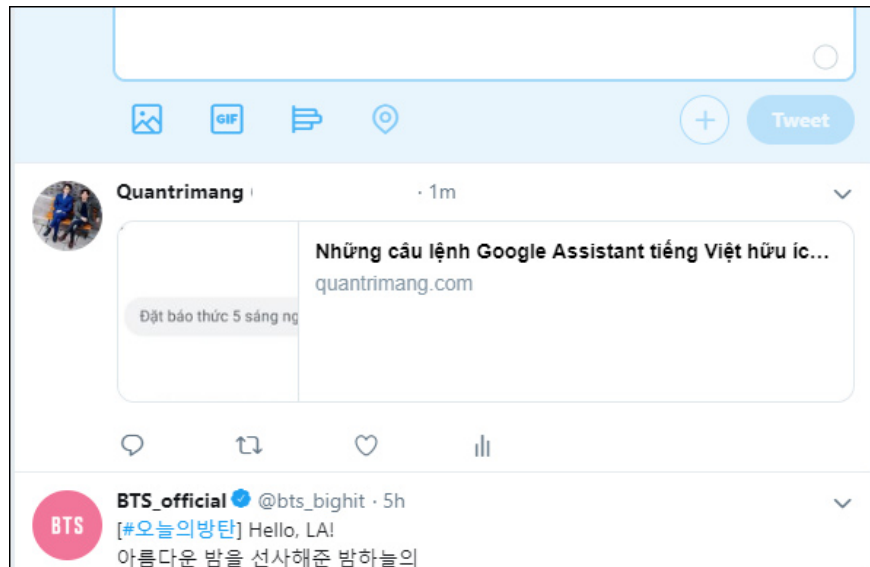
GIF

Tweet

Quantrimang · 1m

Đặt báo thức 5 sáng ng

Những câu lệnh Google Assistant tiếng Việt hữu íc...
quantrimang.com

BTS

BTS_official @bts_bighit · 5h
[#오늘의방탄] Hello, LA!
아름다운 밤을 선사해준 밤하늘의